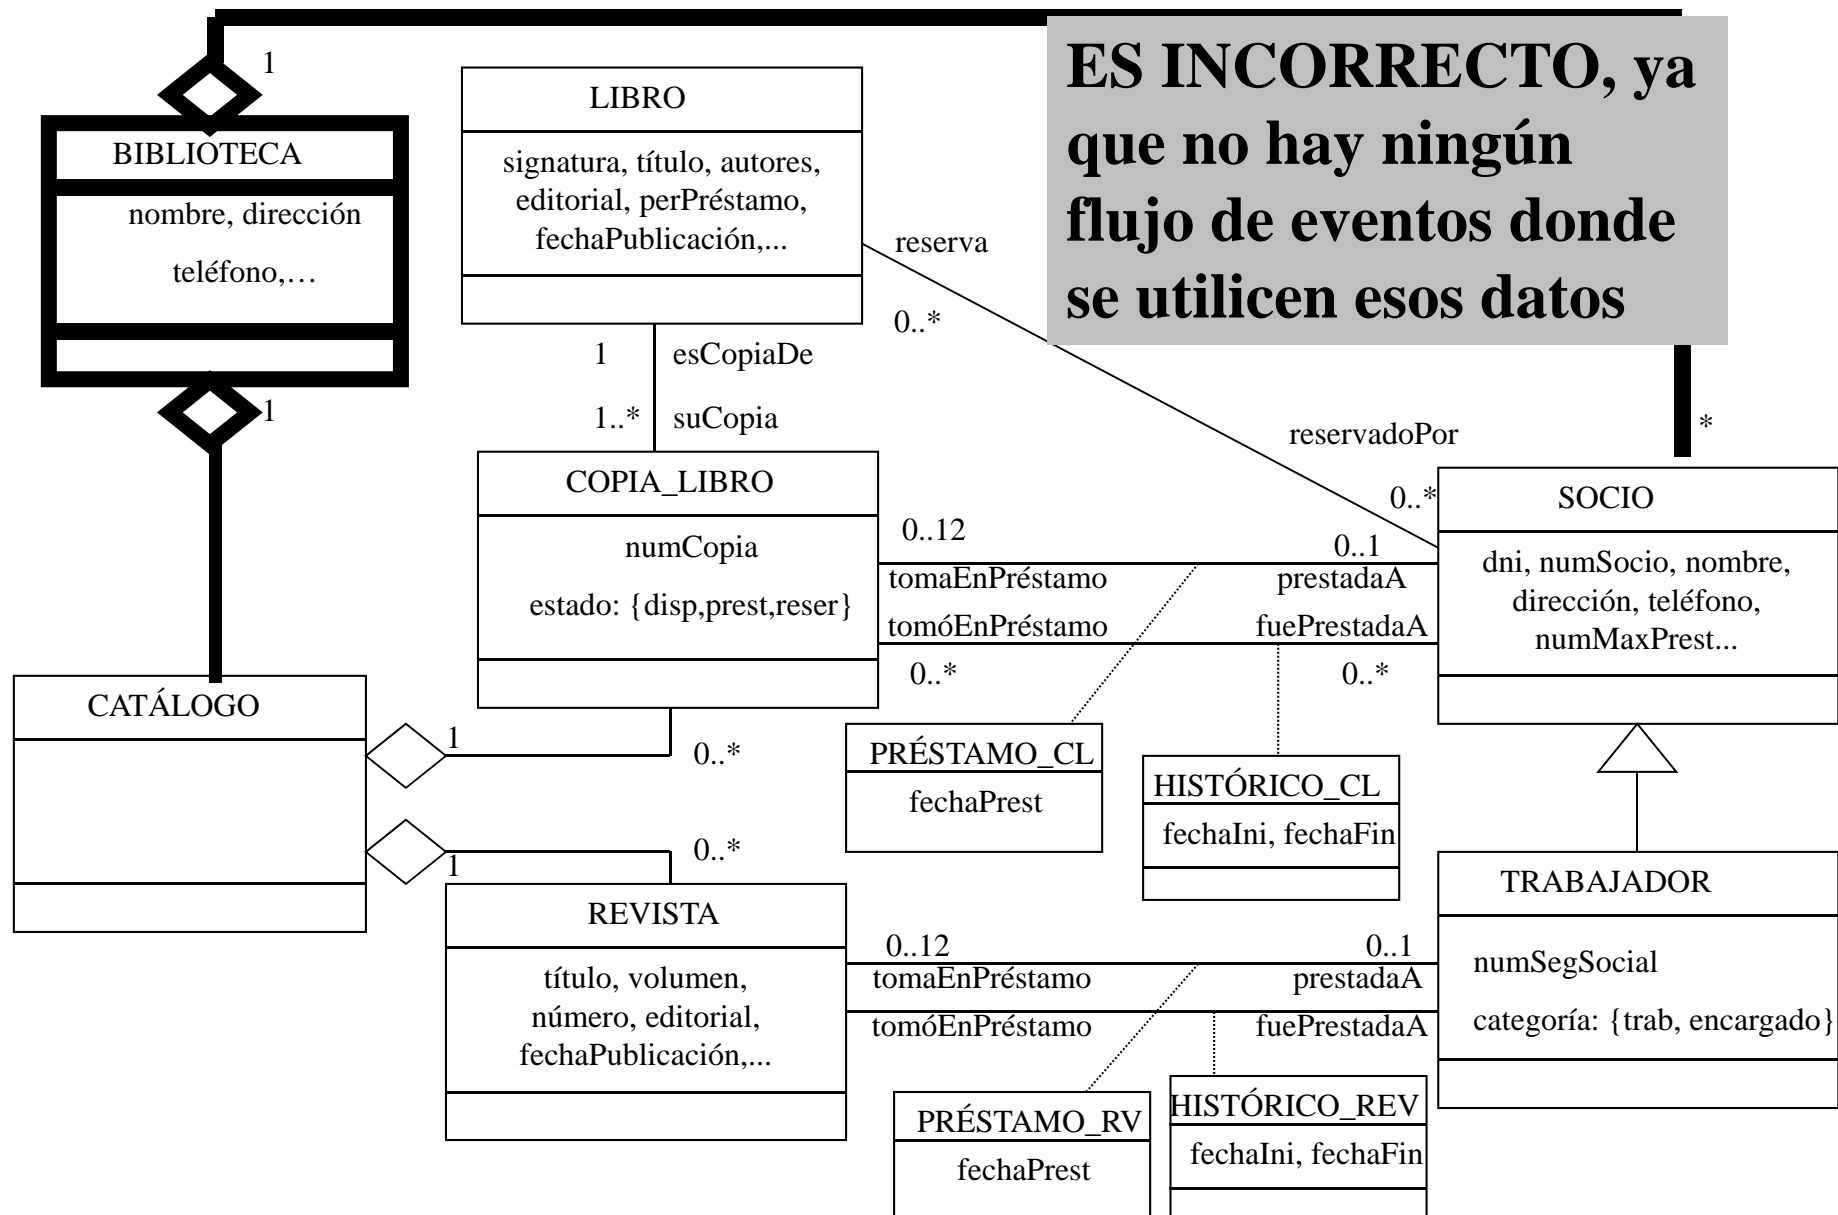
ES INCORRECTO, ya que no hay ningún flujo de eventos donde se utilicen esos datos

1

BIBLIOTECA

nombre, dirección

teléfono,…

1

LIBRO

signatura, título, autores, editorial, perPréstamo, fechaPublicación,...

reserva

0..*

1

esCopiaDe

1..*

suCopia

reservadoPor

*

COPIA_LIBRO

numCopia

estado: {disp,prest,reser}

0..*

SOCIO

dni, numSocio, nombre, dirección, teléfono, numMaxPrest...

0..12

0..1

tomaEnPréstamo

prestadaA

tomóEnPréstamo

fuePrestadaA

0..*

0..*

CATÁLOGO

1

0..*

PRÉSTAMO_CL

fechaPrest

HISTÓRICO_CL

fechaIni, fechaFin

1

0..*

TRABAJADOR

REVISTA

título, volumen, número, editorial, fechaPublicación,...

0..12

0..1

tomaEnPréstamo

prestadaA

tomóEnPréstamo

fuePrestadaA

numSegSocial

categoría: {trab, encargado}

PRÉSTAMO_RV

fechaPrest

HISTÓRICO_REV

fechaIni, fechaFin